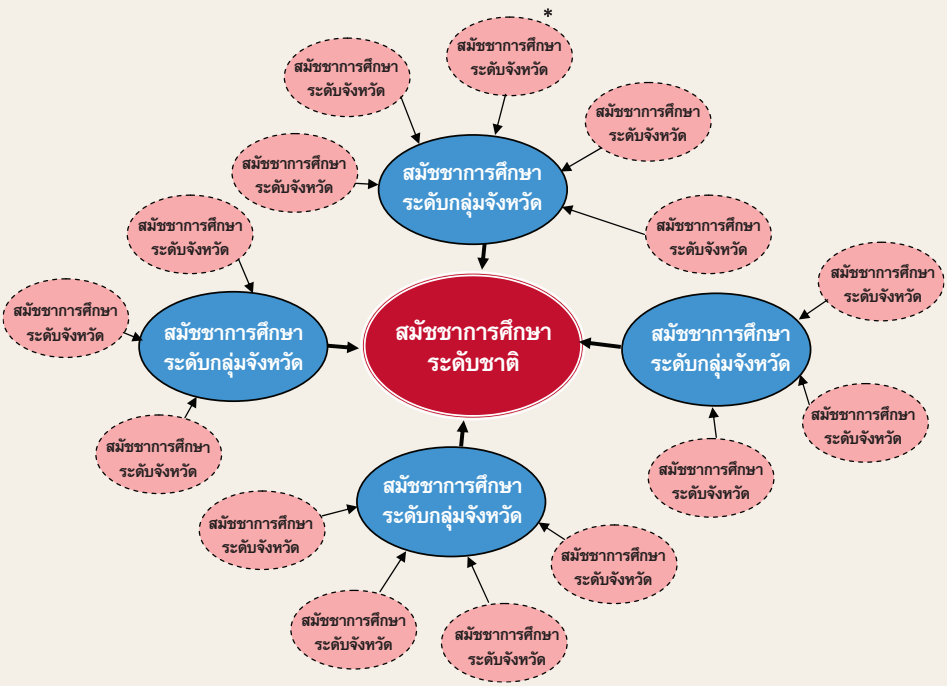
*
สมัชชาการศึกษา ระดับจังหวัด

สมัชชาการศึกษา ระดับจังหวัด

สมัชชาการศึกษา ระดับจังหวัด

สมัชชาการศึกษา ระดับจังหวัด

สมัชชาการศึกษา ระดับกลุ่มจังหวัด

สมัชชาการศึกษา ระดับจังหวัด

สมัชชาการศึกษา ระดับจังหวัด

สมัชชาการศึกษา ระดับจังหวัด

สมัชชาการศึกษา ระดับกลุ่มจังหวัด

สมัชชาการศึกษา ระดับชาติ

สมัชชาการศึกษา ระดับกลุ่มจังหวัด

สมัชชาการศึกษา ระดับจังหวัด

สมัชชาการศึกษา ระดับจังหวัด

สมัชชาการศึกษา ระดับจังหวัด

สมัชชาการศึกษา ระดับจังหวัด

สมัชชาการศึกษา ระดับกลุ่มจังหวัด

สมัชชาการศึกษา ระดับจังหวัด

สมัชชาการศึกษา ระดับจังหวัด

สมัชชาการศึกษา ระดับจังหวัด

สมัชชาการศึกษา ระดับจังหวัด